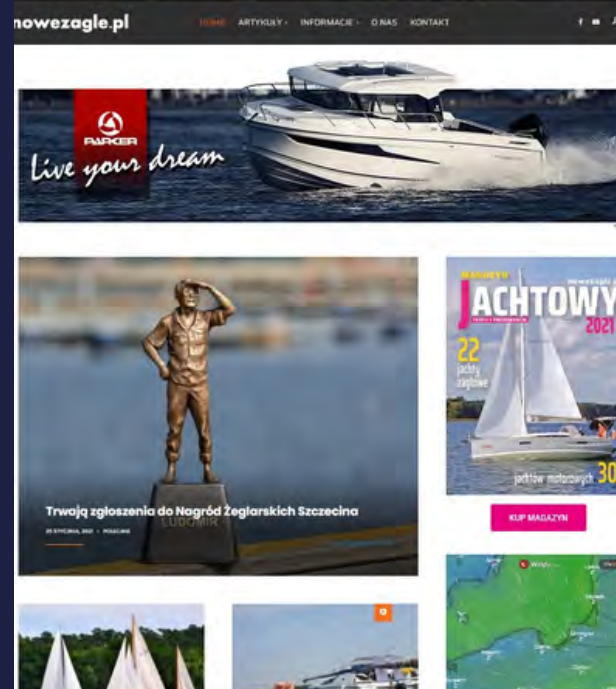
nowezagle.pl

HOME ARTYKUŁY INFORMACJE O NAS KONTAKT

PARKER
Live your dream

Trwają zgłoszenia do Nagród Żeglarskich Szczecina
25 STYCZNIA, 2021 • POLSKIE

LUDOMIR

MAGAZYN
JACHTOWY
2021
22 jachty żaglowe
jachtów motorowych 30

KUP MAGAZYN